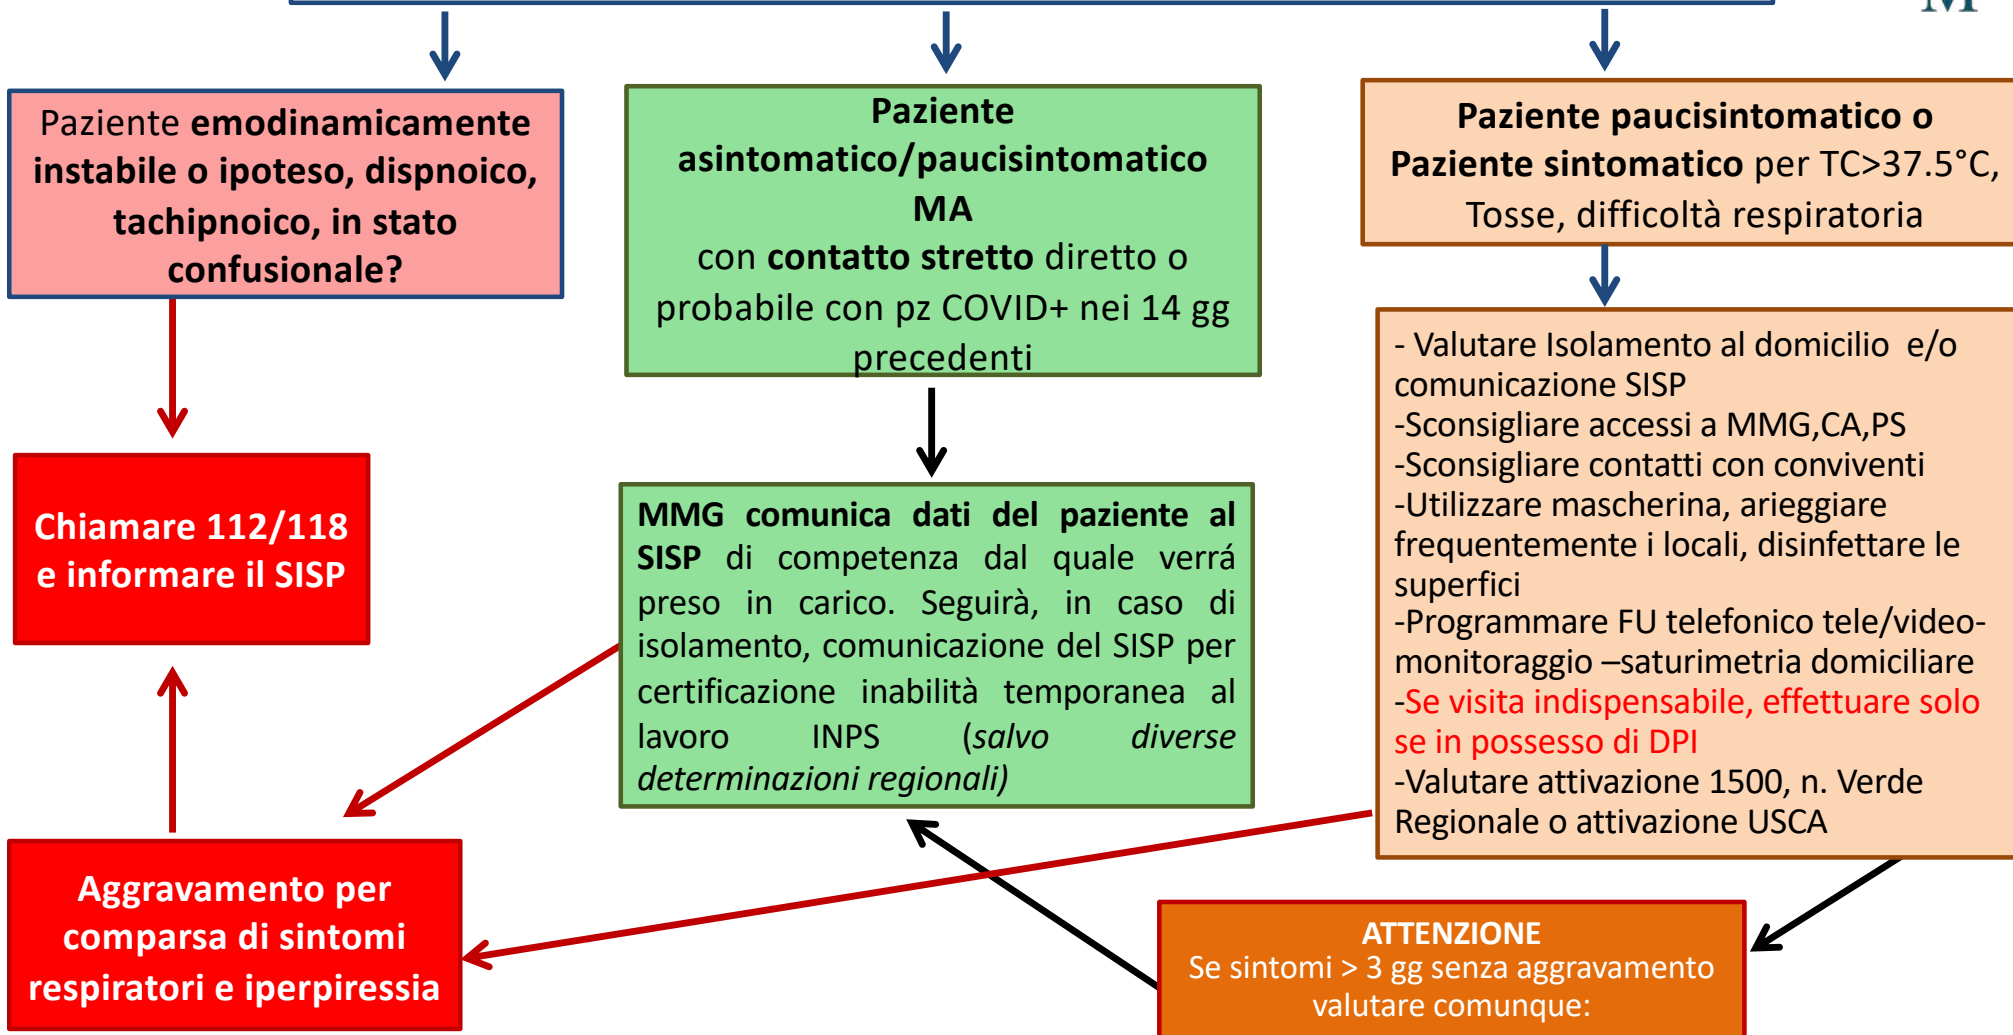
Paziente **emodinamicamente instabile o ipoteso, dispnoico, tachipnoico, in stato confusionale?**

**Paziente asintomatico/paucisintomatico MA** con **contatto stretto** diretto o probabile con pz COVID+ nei 14 gg precedenti

**Paziente paucisintomatico o Paziente sintomatico** per TC>37.5°C, Tosse, difficoltà respiratoria

Chiamare 112/118 e informare il SISP

MMG comunica dati del paziente al SISP di competenza dal quale verrá preso in carico. Seguirà, in caso di isolamento, comunicazione del SISP per certificazione inabilità temporanea al lavoro INPS (salvo diverse determinazioni regionali)

- Valutare Isolamento al domicilio e/o comunicazione SISP
-Sconsigliare accessi a MMG,CA,PS
-Sconsigliare contatti con conviventi
-Utilizzare mascherina, arieggiare frequentemente i locali, disinfettare le superfici
-Programmare FU telefonico tele/video-monitoraggio –saturimetria domiciliare
-Se visita indispensabile, effettuare solo se in possesso di DPI
-Valutare attivazione 1500, n. Verde Regionale o attivazione USCA

Aggravamento per comparsa di sintomi respiratori e iperpiressia

ATTENZIONE
Se sintomi > 3 gg senza aggravamento valutare comunque: